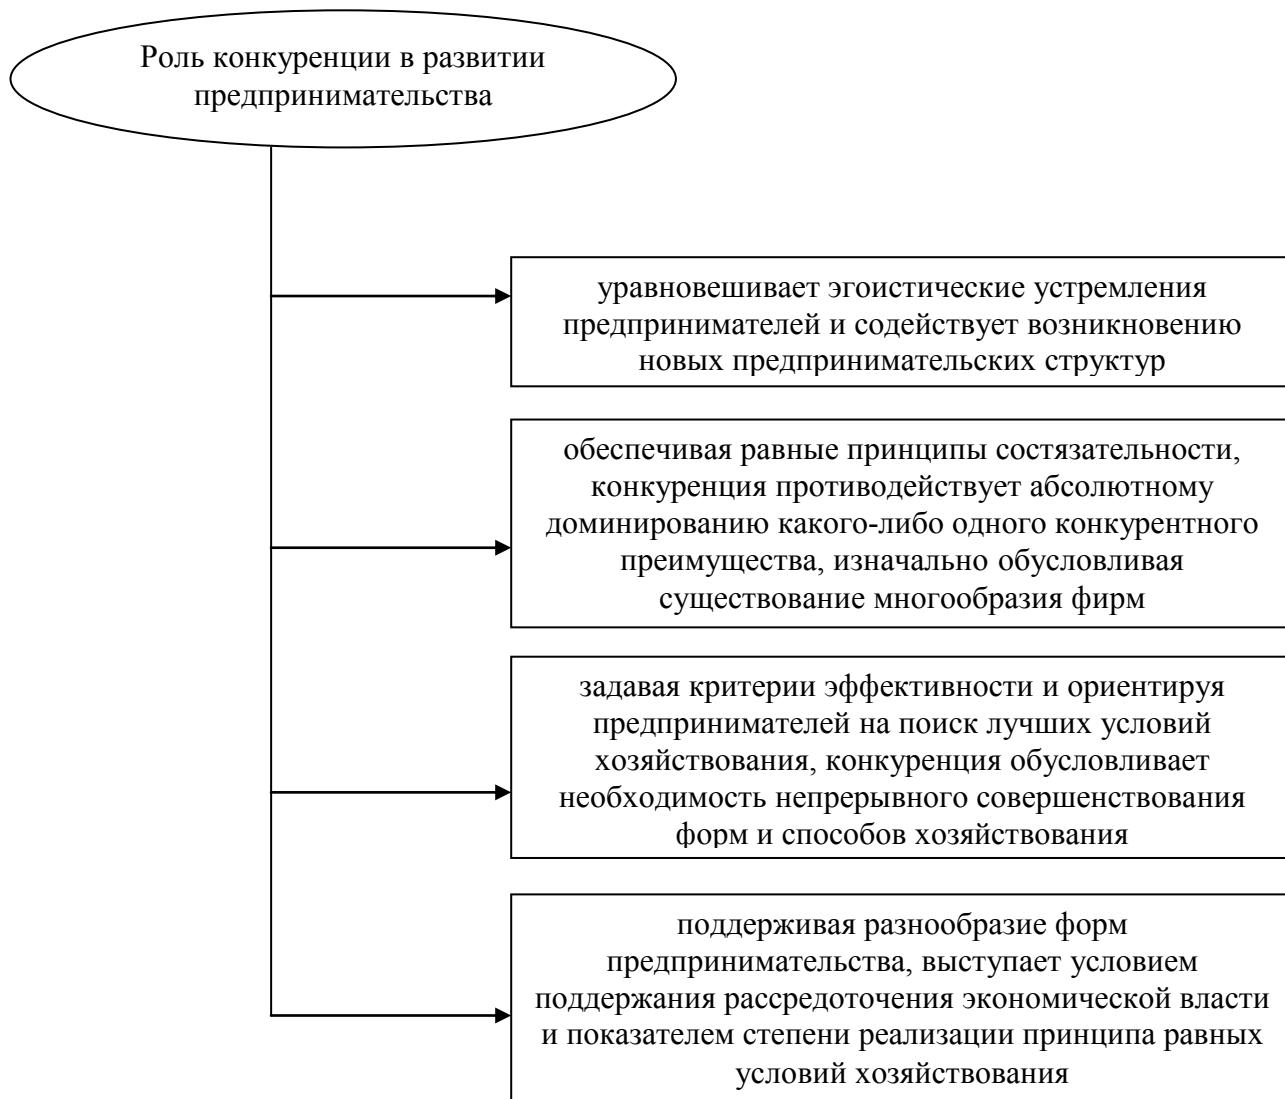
Роль конкуренции в развитии предпринимательства

уравновешивает эгоистические устремления предпринимателей и содействует возникновению новых предпринимательских структур

обеспечивая равные принципы состязательности, конкуренция противодействует абсолютному доминированию какого-либо одного конкурентного преимущества, изначально обусловливая существование многообразия фирм

задавая критерии эффективности и ориентируя предпринимателей на поиск лучших условий хозяйствования, конкуренция обусловливает необходимость непрерывного совершенствования форм и способов хозяйствования

поддерживая разнообразие форм предпринимательства, выступает условием поддержания рассредоточения экономической власти и показателем степени реализации принципа равных условий хозяйствования